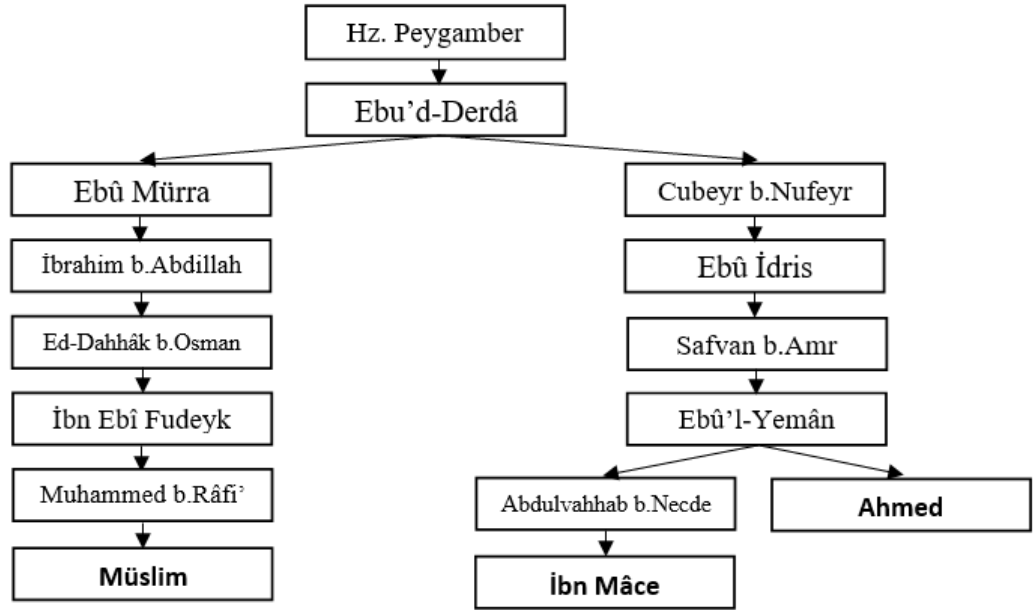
Hz. Peygamber

Ebu'd-Derdâ

Ebû Mürra

İbrahim b.Abdillah

Ed-Dahhâk b.Osman

İbn Ebî Fudeyk

Muhammed b.Râfi'

Müslim

Cubeyr b.Nufeyr

Ebû İdris

Safvan b.Amr

Ebû'l-Yemân

Abdulvahhab b.Necde

İbn Mâce

Ahmed